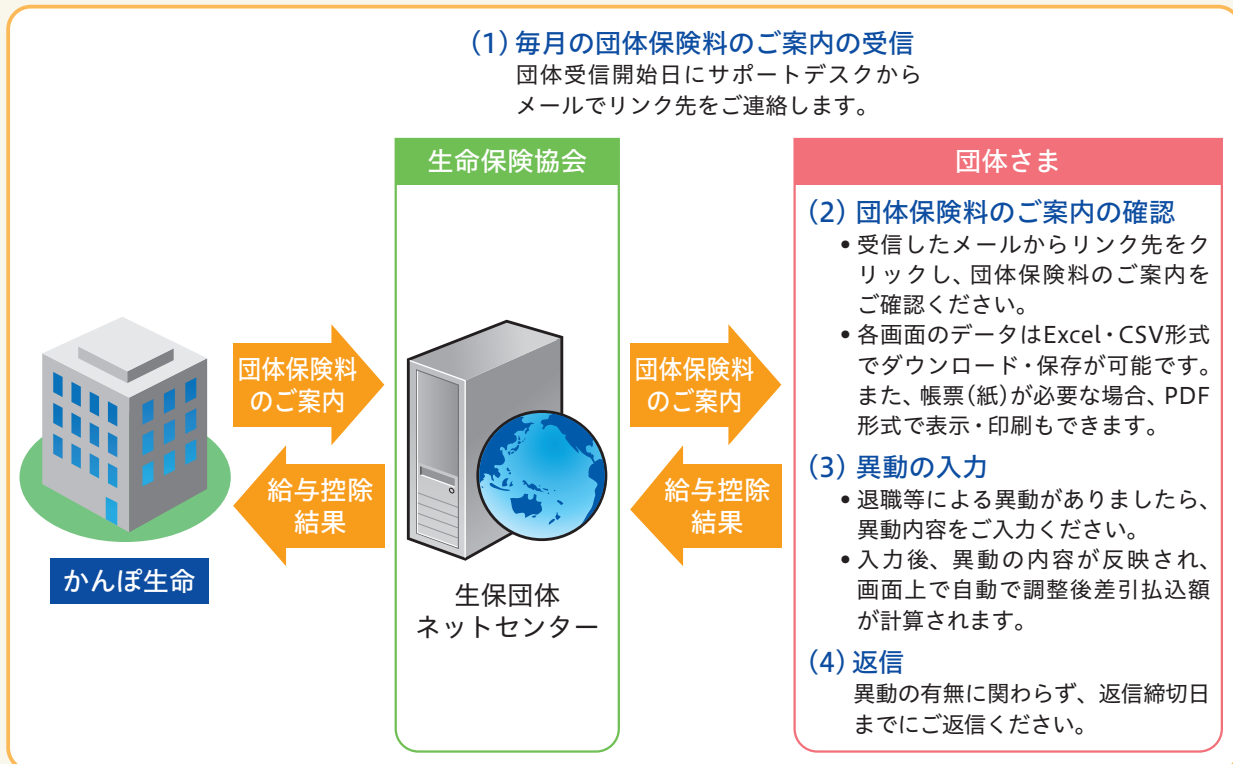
(1) 毎月の団体保険料のご案内の受信
団体受信開始日にサポートデスクからメールでリンク先をご連絡します。

生命保険協会

団体さま

(2) 団体保険料のご案内の確認
• 受信したメールからリンク先をクリックし、団体保険料のご案内をご確認ください。
• 各画面のデータはExcel・CSV形式でダウンロード・保存が可能です。また、帳票(紙)が必要な場合、PDF形式で表示・印刷もできます。

(3) 異動の入力
• 退職等による異動がありましたら、異動内容をご入力ください。
• 入力後、異動の内容が反映され、画面上で自動で調整後差引払込額が計算されます。

(4) 返信
異動の有無に関わらず、返信締切日までにご返信ください。

団体保険料のご案内

給与控除結果

団体保険料のご案内

給与控除結果

かんぽ生命

生保団体
ネットセンター